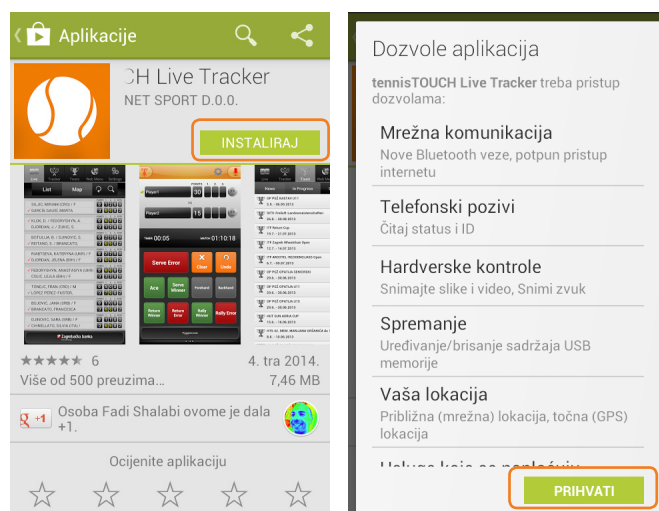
Aplikacije

CH Live Tracker
NET SPORT D.O.O.

INSTALIRAJ

List Map

Player1
Player2
00:05 01:10:18
Serve Error
Clear
Undo
Ace
Serve Winner
Forehand
Backhand
Return Winner
Return Error
Rally Winner
Rally Error

News In Progress

★★★★★ 6
4. tra 2014.
Više od 500 preuzima...
7,46 MB

+1 Osoba Fadi Shalabi ovome je dala +1.

Ocijenite aplikaciju

Dozvole aplikacija

tennisTOUCH Live Tracker treba pristup dozvolama:

Mrežna komunikacija
Nove Bluetooth veze, potpun pristup internetu

Telefonski pozivi
Čitaj status i ID

Hardverske kontrole
Snimajte slike i video, Snimi zvuk

Spremanje
Uređivanje/brisanje sadržaja USB memorije

Vaša lokacija
Približna (mrežna) lokacija, točna (GPS) lokacija

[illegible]

PRIHVATI